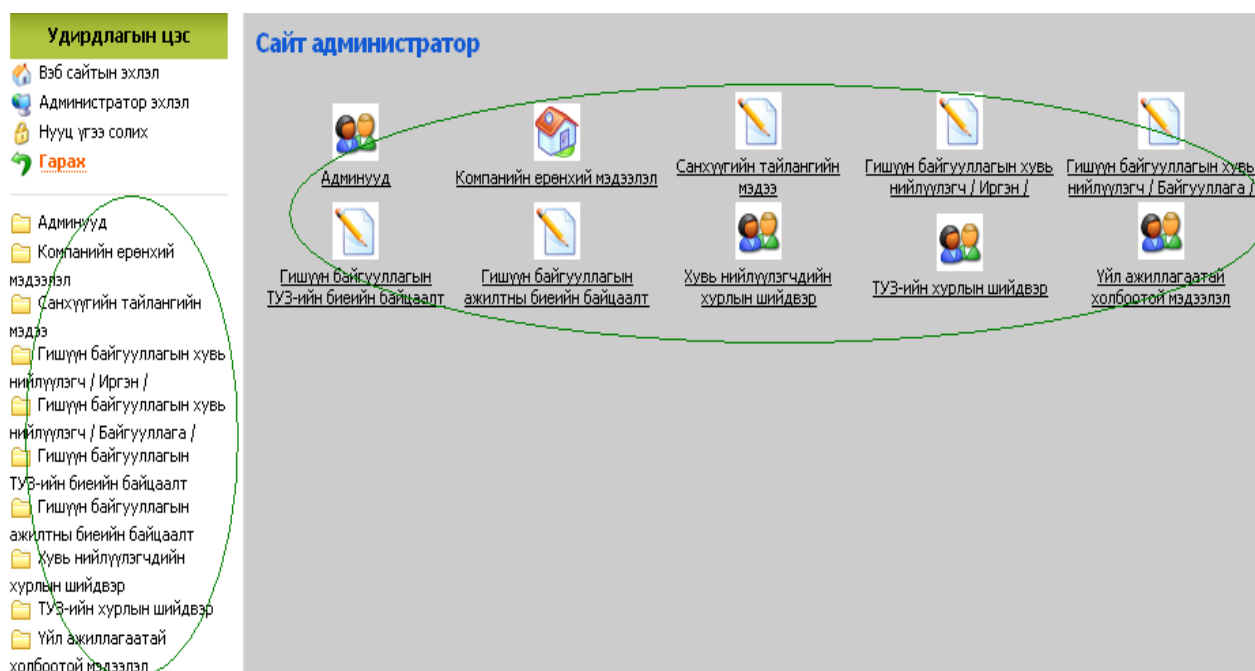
Удирдлагын цэс

Вэб сайтын эхлэл
Администратор эхлэл
Нууц үгээ солих
Гарах

Админууд
Компанийн ерөнхий мэдээлэл
Санхүүгийн тайлангийн мэдээ
Гишүүн байгууллагын хувь нийлүүлэгч / Иргэн /
Гишүүн байгууллагын хувь нийлүүлэгч / Байгууллага /
Гишүүн байгууллагын ТУЗ-ийн биеийн байцаалт
Гишүүн байгууллагын ажилтны биеийн байцаалт
Хувь нийлүүлэгчдийн хурлын шийдвэр
ТУЗ-ийн хурлын шийдвэр
Үйл ажиллагаатай холбоотой мэдээлэл

Сайт администратор

Админууд
Компанийн ерөнхий мэдээлэл
Санхүүгийн тайлангийн мэдээ
Гишүүн байгууллагын хувь нийлүүлэгч / Иргэн /
Гишүүн байгууллагын хувь нийлүүлэгч / Байгууллага /
Гишүүн байгууллагын ТУЗ-ийн биеийн байцаалт
Гишүүн байгууллагын ажилтны биеийн байцаалт
Хувь нийлүүлэгчдийн хурлын шийдвэр
ТУЗ-ийн хурлын шийдвэр
Үйл ажиллагаатай холбоотой мэдээлэл